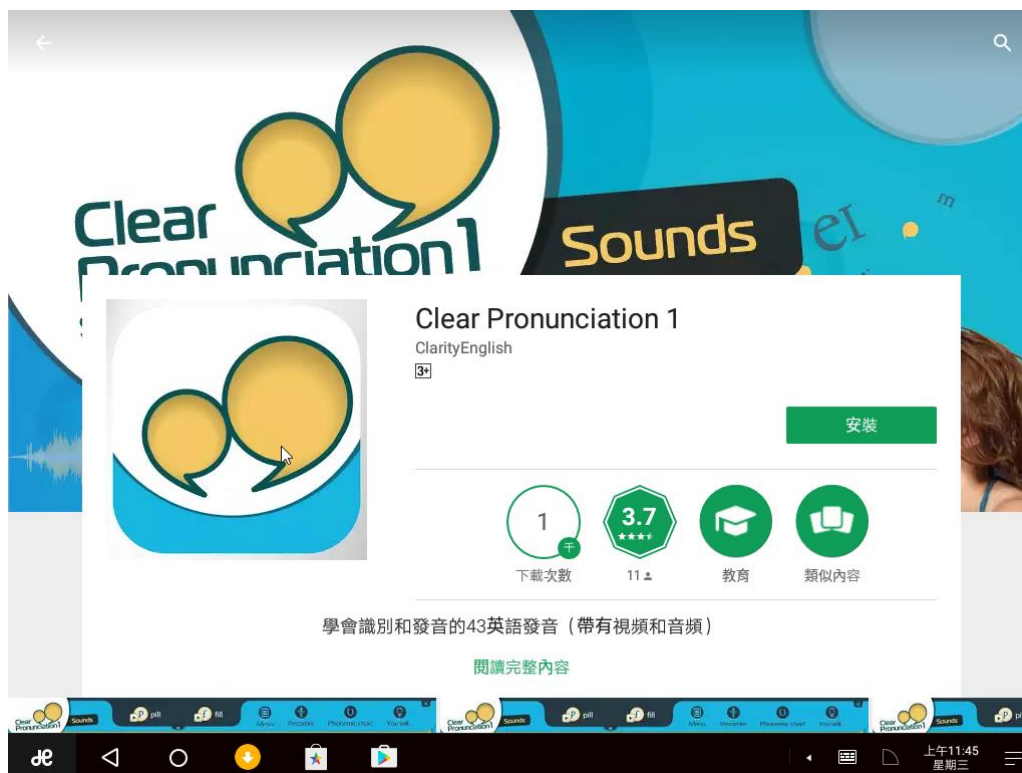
Clear Pronunciation 1

Sounds

eɪ

m

Clear Pronunciation 1

ClarityEnglish

3+

安裝

1 千

下載次數

3.7 ★★★★

11 ♟

教育

類似內容

學會識別和發音的43英語發音（帶有視頻和音頻）

閱讀完整內容

Clear Pronunciation 1 Sounds pill fill Menu Preview Phonemic chart You talk

Clear Pronunciation 1 Sounds pill fill Menu Preview Phonemic chart You talk

Clear Pronunciation 1 Sounds

上午11:45
星期三